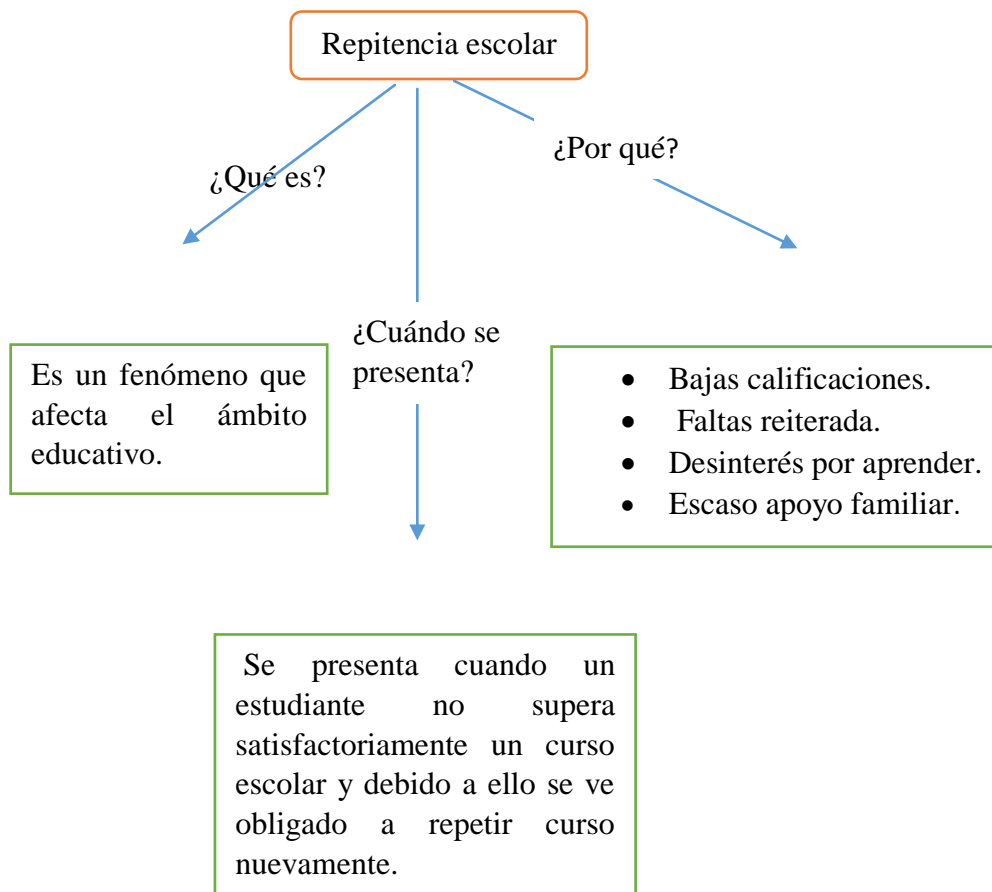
Repitencia escolar

¿Qué es?

¿Por qué?

¿Cuándo se presenta?

Es un fenómeno que afecta el ámbito educativo.

- Bajas calificaciones.
- Faltas reiterada.
- Desinterés por aprender.
- Escaso apoyo familiar.

Se presenta cuando un estudiante no supera satisfactoriamente un curso escolar y debido a ello se ve obligado a repetir curso nuevamente.